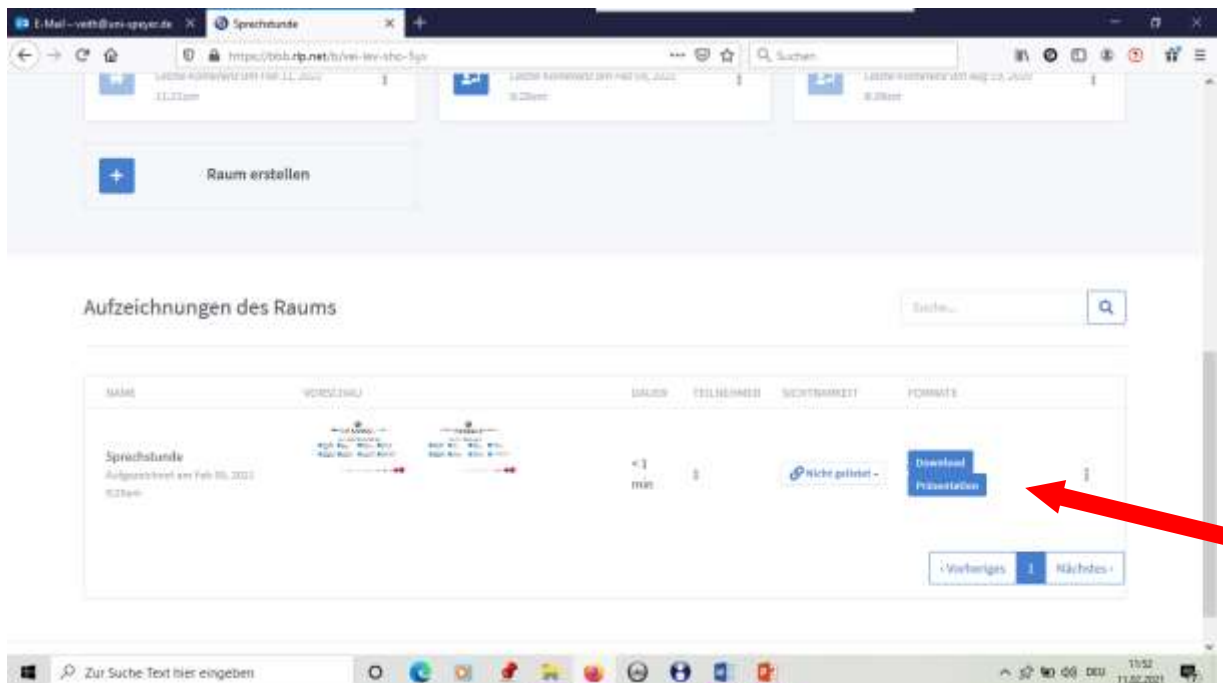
E-Mail – veith@uni-speyer.de

Sprechstunde

https://bbb.rlp.net/b/vei-lev-shc-5yx

Suchen

Letzte Konferenz am Feb 11, 2021 11:21am

Letzte Konferenz am Feb 05, 2021 8:28am

Letzte Konferenz am Aug 13, 2020 8:39am

Raum erstellen

Aufzeichnungen des Raums

Suche...

| NAME | VORSCHAU | DAUER | TEILNEHMER | SICHTBARKEIT | FORMATE |
|---|---|---|---|---|---|
| Sprechstunde Aufgezeichnet am Feb 05, 2021 8:28am | | <1 min | 1 | Nicht gelistet | Download Präsentation |

‹ Vorheriges 1 Nächstes ›

Zur Suche Text hier eingeben

DEU 11:52 11.02.2021